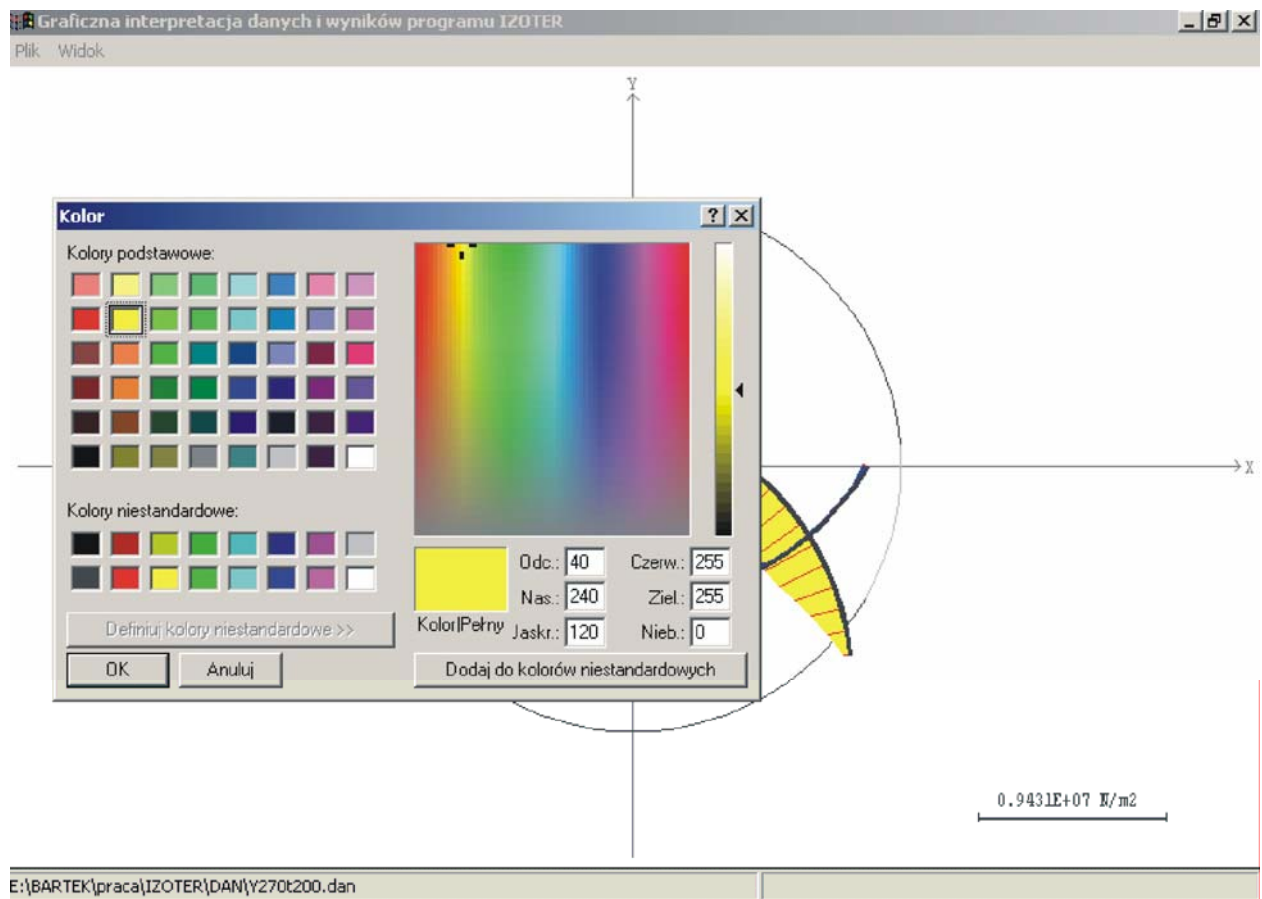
Graficzna interpretacja danych i wyników programu IZOTER

Plik Widok

Y

X

Kolor

?

Kolory podstawowe:

Kolory niestandardowe:

Definiuj kolory niestandardowe >>

OK

Anuluj

Kolor|Pełny

Odc.: 40

Nas.: 240

Jaskr.: 120

Czerw.: 255

Ziel.: 255

Nieb.: 0

Dodaj do kolorów niestandardowych

0.9431E+07 N/m2

E:\BARTEK\praca\IZOTER\DAN\Y270t200.dan